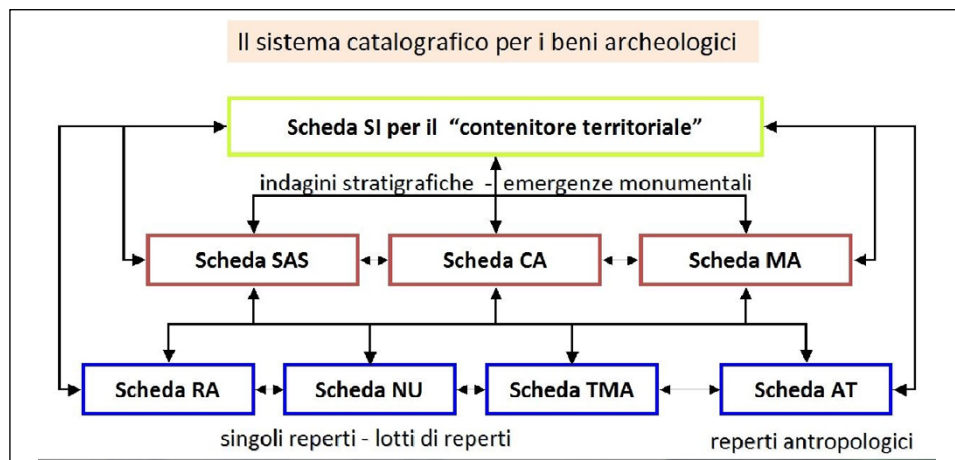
Il sistema catalografico per i beni archeologici

Scheda SI per il "contenitore territoriale"

indagini stratigrafiche - emergenze monumentali

Scheda SAS

Scheda CA

Scheda MA

Scheda RA

Scheda NU

Scheda TMA

Scheda AT

singoli reperti - lotti di reperti

reperti antropologici